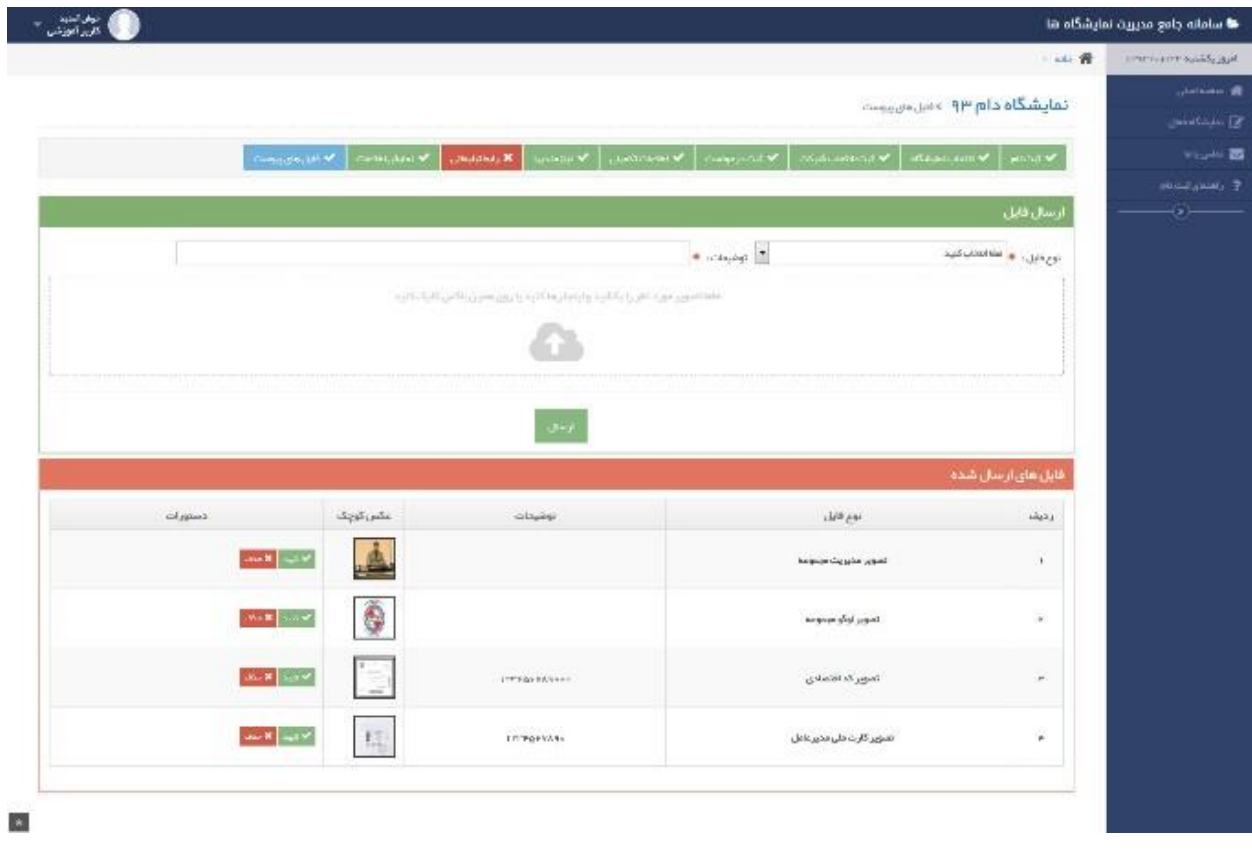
سامانه جامع مدیریت نمایشگاه ها

نوش آمدید
کاربر آموزشی

امروز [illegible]

خانه

صفحه اصلی
نمایشگاه ها
پیام ها
راهنمای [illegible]

نمایشگاه دام ۹۳ > فایل های پیوست

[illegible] | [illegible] | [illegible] | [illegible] | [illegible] | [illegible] | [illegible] | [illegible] | فایل های پیوست

ارسال فایل

نوع فایل: لطفا انتخاب کنید

توضیحات:

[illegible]

ارسال

فایل های ارسال شده

| ردیف | نوع فایل | توضیحات | عکس کوچک | دستورات |
|---|---|---|---|---|
| ۱ | تصویر مدیریت مجموعه | | | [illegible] حذف |
| ۲ | تصویر لوگو مجموعه | | | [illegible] حذف |
| ۳ | تصویر کد اقتصادی | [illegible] | | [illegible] حذف |
| ۴ | تصویر کارت ملی مدیرعامل | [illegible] | | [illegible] حذف |